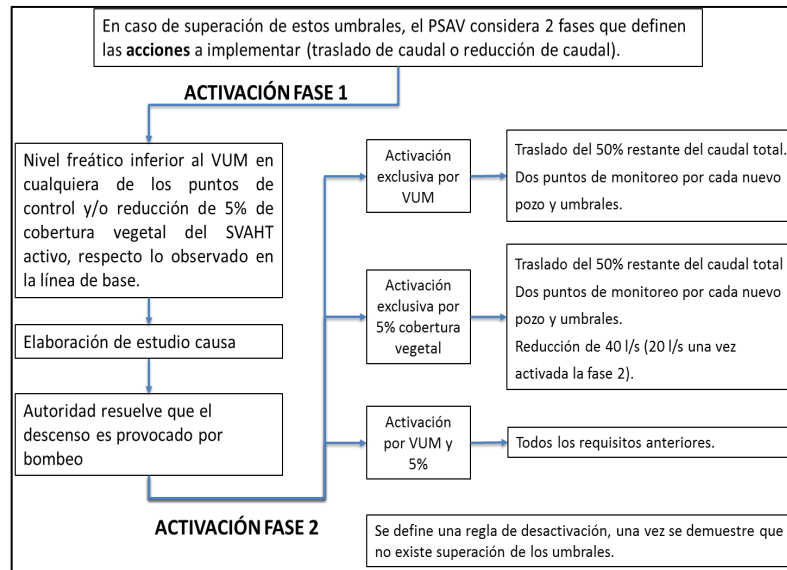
En caso de superación de estos umbrales, el PSAV considera 2 fases que definen las **acciones** a implementar (traslado de caudal o reducción de caudal).

ACTIVACIÓN FASE 1

Nivel freático inferior al VUM en cualquiera de los puntos de control y/o reducción de 5% de cobertura vegetal del SVAHT activo, respecto lo observado en la línea de base.

Elaboración de estudio causa

Autoridad resuelve que el descenso es provocado por bombeo

ACTIVACIÓN FASE 2

Activación exclusiva por VUM

Traslado del 50% restante del caudal total. Dos puntos de monitoreo por cada nuevo pozo y umbrales.

Activación exclusiva por 5% cobertura vegetal

Traslado del 50% restante del caudal total Dos puntos de monitoreo por cada nuevo pozo y umbrales. Reducción de 40 l/s (20 l/s una vez activada la fase 2).

Activación por VUM y 5%

Todos los requisitos anteriores.

Se define una regla de desactivación, una vez se demuestre que no existe superación de los umbrales.